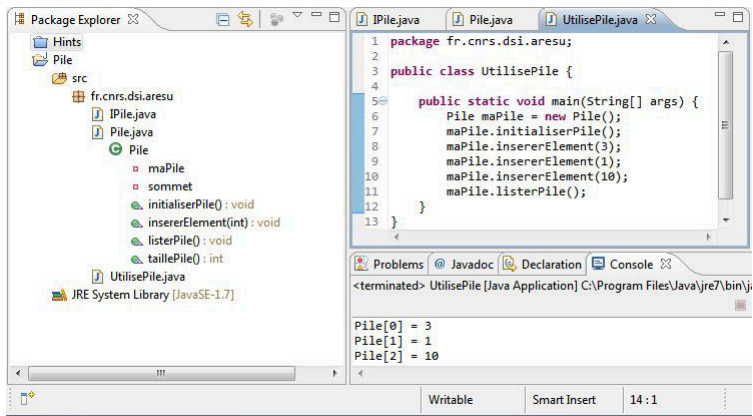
Package Explorer ☒

Hints
Pile
src
fr.cnrs.dsi.aresu
IPile.java
Pile.java
Pile
maPile
sommet
initialiserPile() : void
insererElement(int) : void
listerPile() : void
taillePile() : int
UtilisePile.java
JRE System Library [JavaSE-1.7]

IPile.java | Pile.java | UtilisePile.java ☒

1 package fr.cnrs.dsi.aresu;
2
3 public class UtilisePile {
4
5     public static void main(String[] args) {
6         Pile maPile = new Pile();
7         maPile.initialiserPile();
8         maPile.insererElement(3);
9         maPile.insererElement(1);
10        maPile.insererElement(10);
11        maPile.listerPile();
12    }
13 }

Problems | Javadoc | Declaration | Console ☒
<terminated> UtilisePile [Java Application] C:\Program Files\Java\jre7\bin\j

Pile[0] = 3
Pile[1] = 1
Pile[2] = 10

Writable | Smart Insert | 14 : 1